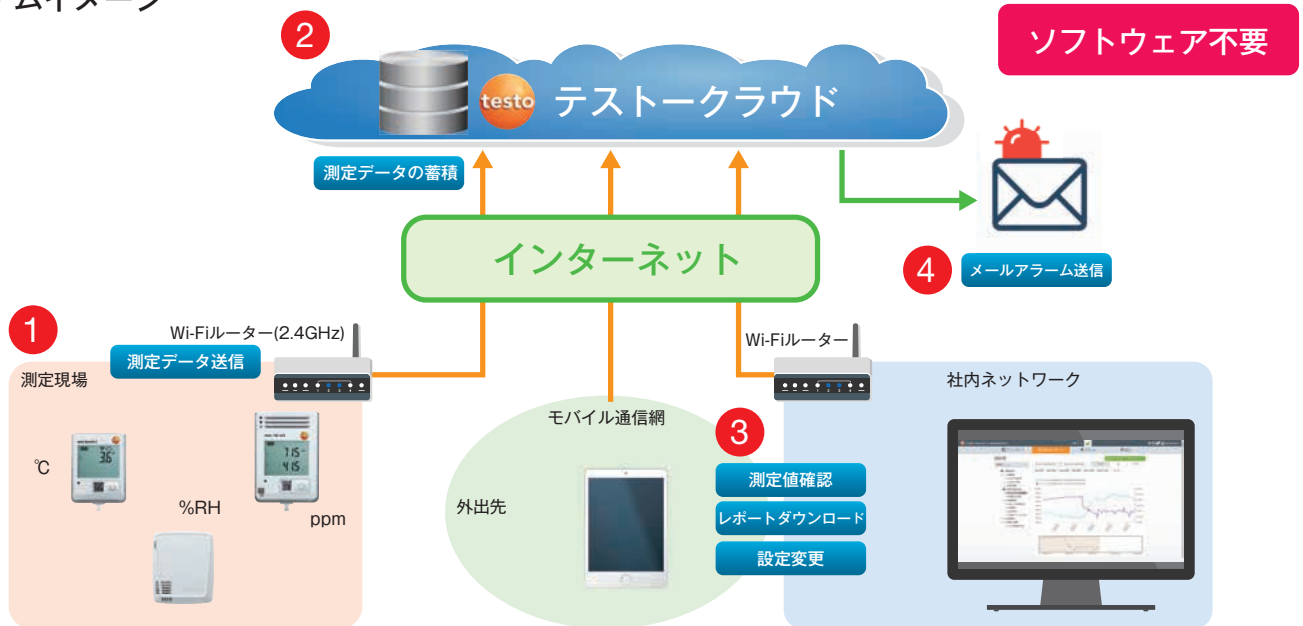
ムイメージ

ソフトウェア不要

2

testo テストークラウド

測定データの蓄積

インターネット

4 メールアラーム送信

1

Wi-Fiルーター(2.4GHz)

測定データ送信

測定現場

℃

%RH

ppm

Wi-Fiルーター

社内ネットワーク

モバイル通信網

3

測定値確認

レポートダウンロード

設定変更

外出先